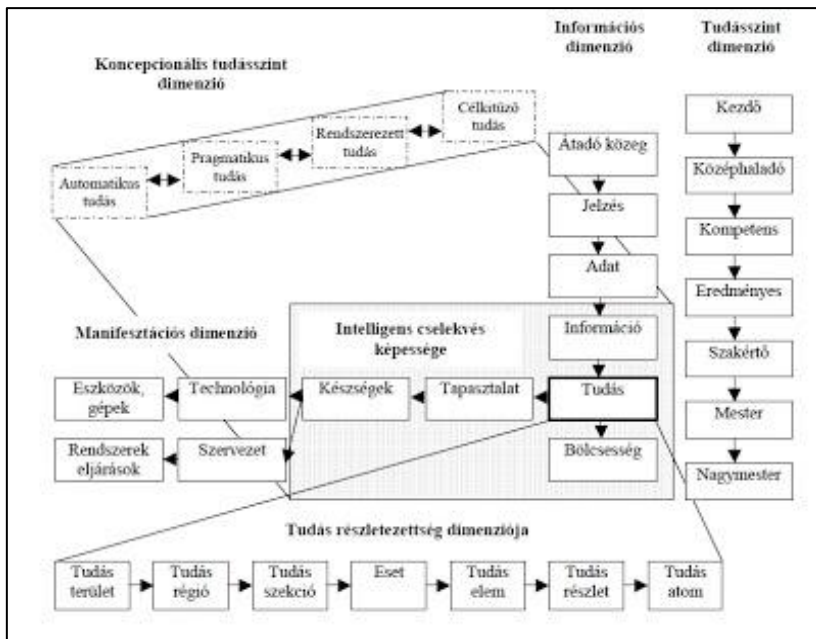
Koncepcionális tudásszint dimenzió

Automatikus tudás

Pragmatikus tudás

Rendszerezett tudás

Célkitűző tudás

Információs dimenzió

Átadó közeg

Jelzés

Adat

Információ

Tudás

Bölcsesség

Tudásszint dimenzió

Kezdő

Középhaladó

Kompetens

Eredményes

Szakértő

Mester

Nagymester

Manifesztációs dimenzió

Intelligens cselekvés képessége

Eszközök, gépek

Technológia

Készségek

Tapasztalat

Rendszerek eljárások

Szervezet

Tudás részletezettség dimenziója

Tudás terület

Tudás régió

Tudás szekció

Eset

Tudás elem

Tudás részlet

Tudás atom